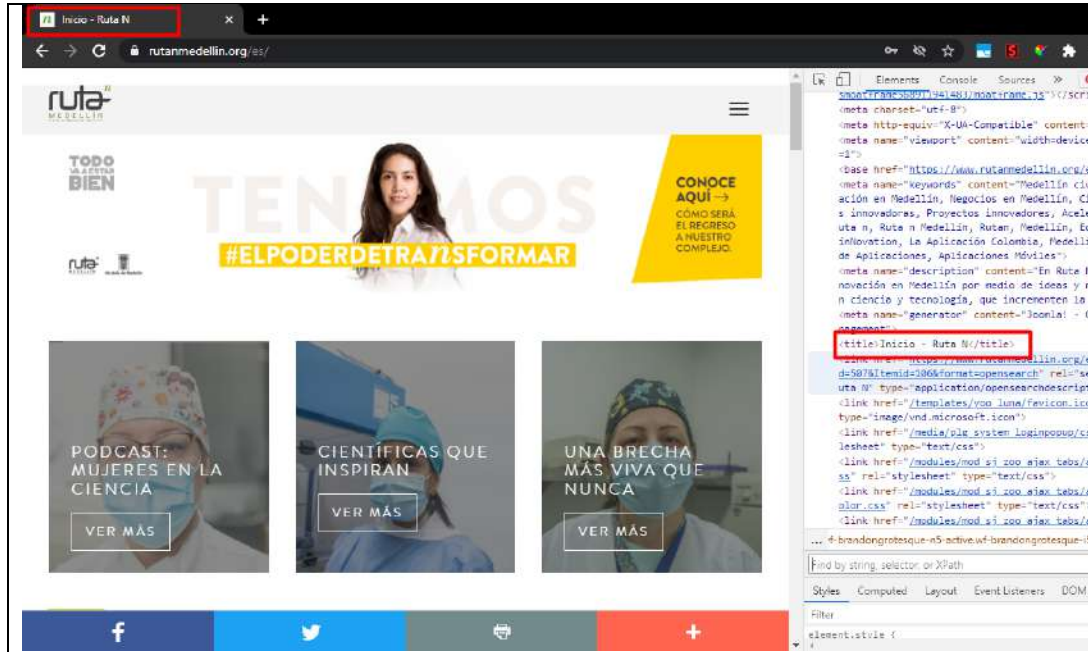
Inicio - Ruta N

rutanmedellin.org/es/

ruta N MEDELLÍN

TODO VA A ESTAR BIEN

TENEMOS

#ELPODERDETRANSFORMAR

CONOCE AQUÍ →
CÓMO SERÁ EL REGRESO A NUESTRO COMPLEJO.

ruta N

PODCAST: MUJERES EN LA CIENCIA
VER MÁS

CIENTÍFICAS QUE INSPIRAN
VER MÁS

UNA BRECHA MÁS VIVA QUE NUNCA
VER MÁS

Elements Console Sources »

<meta charset="utf-8">
<meta http-equiv="X-UA-Compatible" content
<meta name="viewport" content="width=device
=1">
<base href="https://www.rutanmedellin.org/
<meta name="keywords" content="Medellín ci
ación en Medellín, Negocios en Medellín, C
s innovadoras, Proyectos innovadores, Acele
uta n, Ruta n Medellin, Rutan, Medellín, E
inNovation, La Aplicación Colombia, Medell
de Aplicaciones, Aplicaciones Móviles">
<meta name="description" content="En Ruta
novación en Medellín por medio de ideas y
n ciencia y tecnología, que incrementen la
<meta name="generator" content="Joomla! -
nagement">
<title>Inicio - Ruta N</title>
<link href="https://www.rutanmedellin.org/
d=507&Itemid=106&format=opensearch" rel="se
uta N" type="application/opensearchdescript
<link href="/templates/yoo_luna/favicon.ic
type="image/vnd.microsoft.icon">
<link href="/media/plg_system_loginpopup/c
lesheet" type="text/css">
<link href="/modules/mod_sj_zoo_ajax_tabs/
ss" rel="stylesheet" type="text/css">
<link href="/modules/mod_sj_zoo_ajax_tabs/
olor.css" rel="stylesheet" type="text/css"
<link href="/modules/mod_sj_zoo_ajax_tabs/
... f-brandongrotesque-n5-active.wf-brandongrotesque-i
Find by string, selector, or XPath
Styles Computed Layout Event Listeners DOM
Filter
element.style {